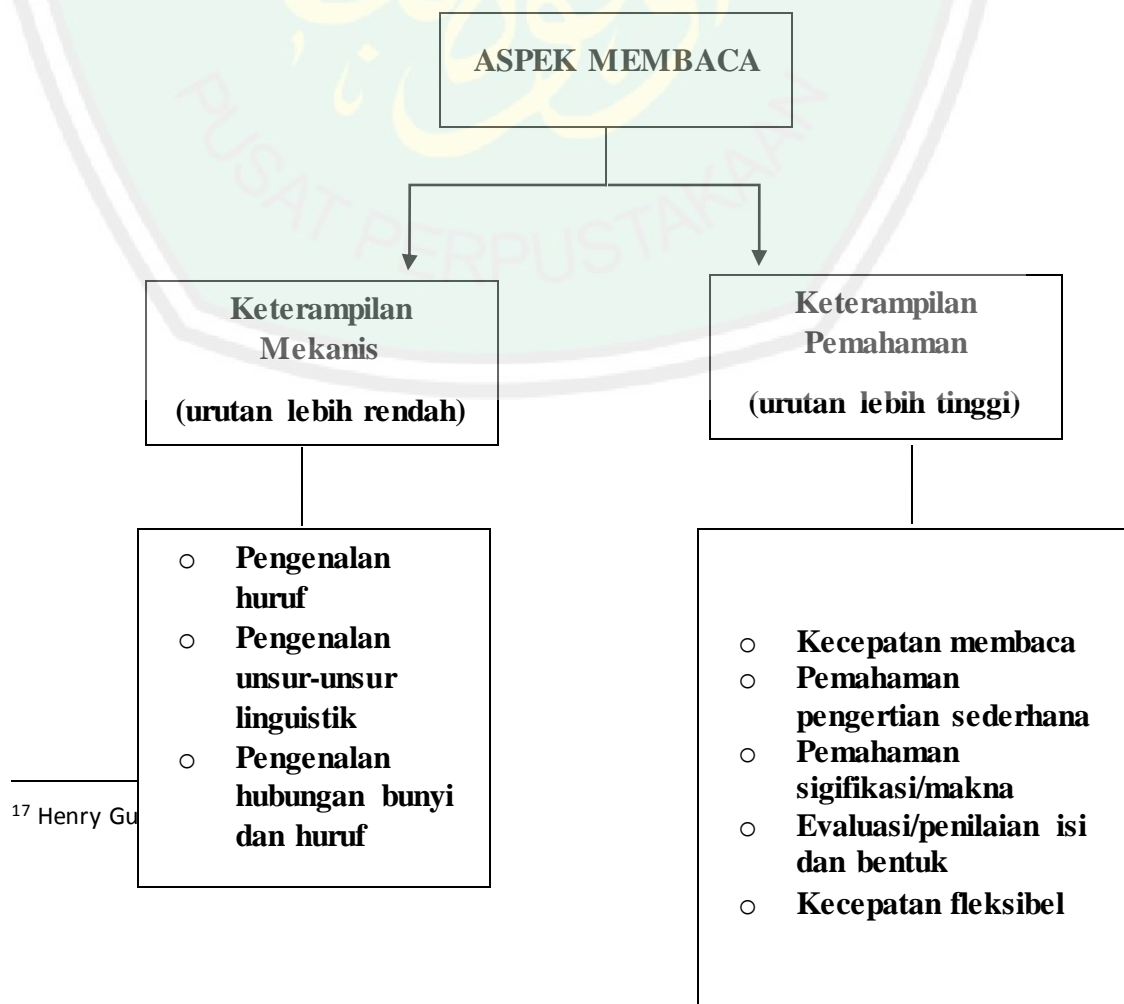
ASPEK MEMBACA

Keterampilan Mekanis

(urutan lebih rendah)

Keterampilan Pemahaman

(urutan lebih tinggi)

- Pengenalan huruf
- Pengenalan unsur-unsur linguistik
- Pengenalan hubungan bunyi dan huruf

- Kecepatan membaca
- Pemahaman pengertian sederhana
- Pemahaman sigifikasi/makna
- Evaluasi/penilaian isi dan bentuk
- Kecepatan fleksibel

PUSAT PERPUSTAKAAN

$^{17}$ Henry Gu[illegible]